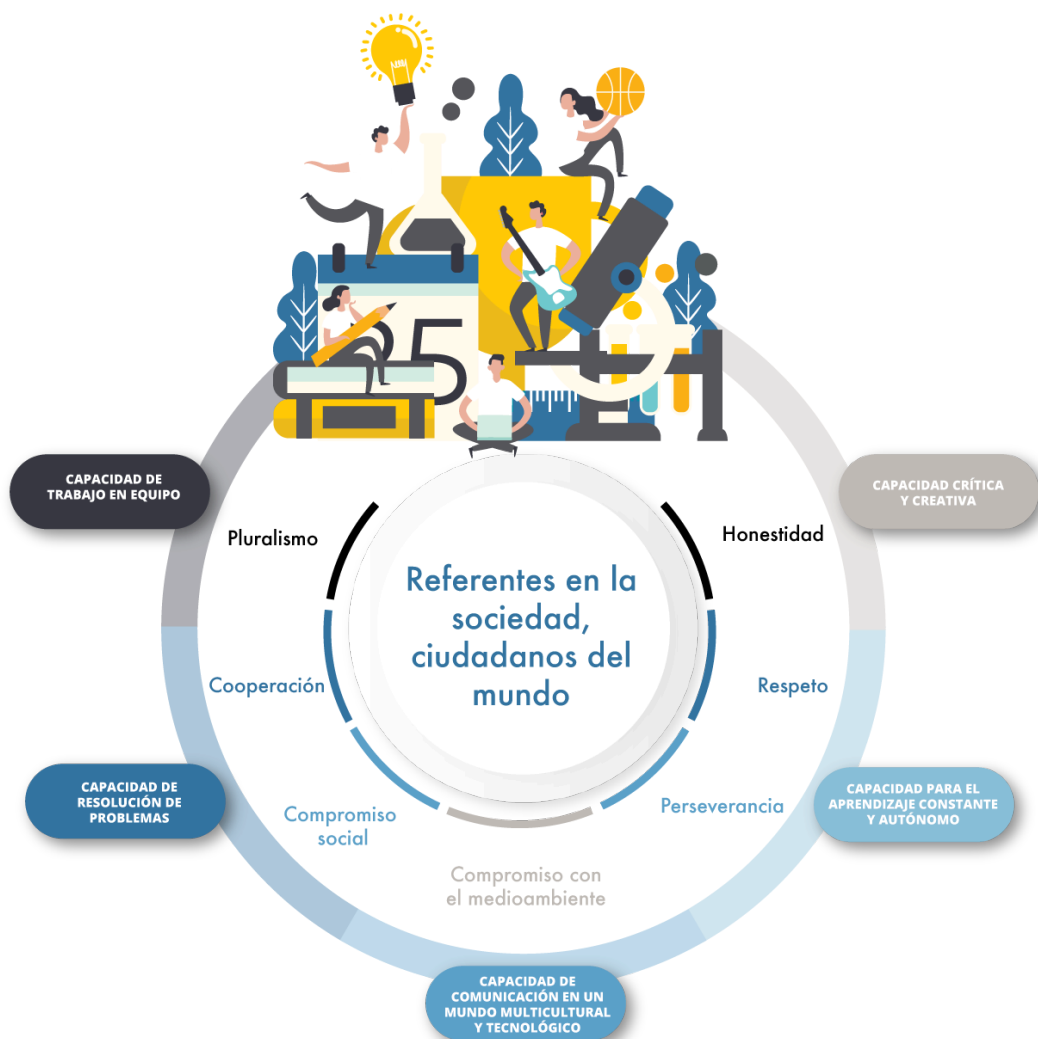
CAPACIDAD DE TRABAJO EN EQUIPO

CAPACIDAD CRÍTICA Y CREATIVA

Pluralismo

Honestidad

Referentes en la sociedad, ciudadanos del mundo

Cooperación

Respeto

CAPACIDAD DE RESOLUCIÓN DE PROBLEMAS

CAPACIDAD PARA EL APRENDIZAJE CONSTANTE Y AUTÓNOMO

Compromiso social

Perseverancia

Compromiso con el medioambiente

CAPACIDAD DE COMUNICACIÓN EN UN MUNDO MULTICULTURAL Y TECNOLÓGICO